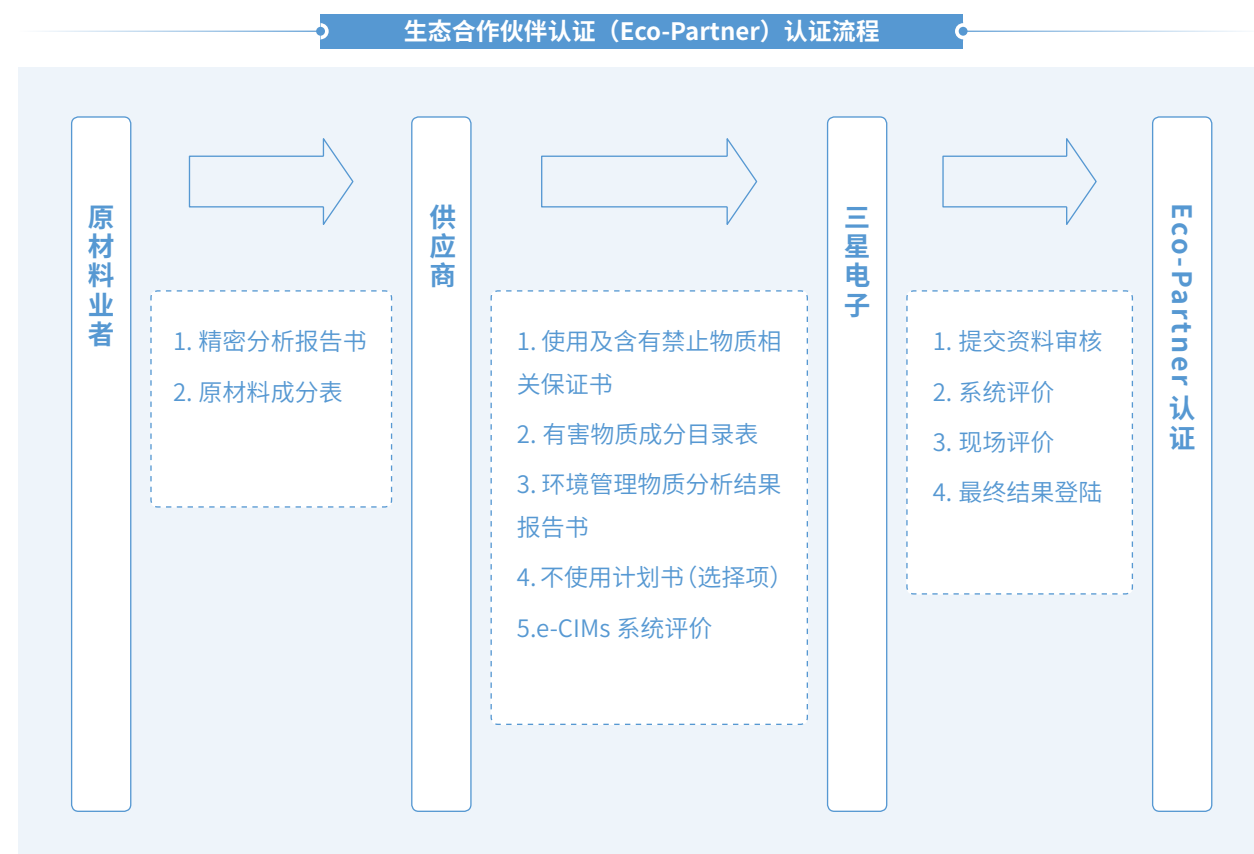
生态合作伙伴认证（Eco-Partner）认证流程

原材料业者

1. 精密分析报告书
2. 原材料成分表

供应商

1. 使用及含有禁止物质相关保证书
2. 有害物质成分目录表
3. 环境管理物质分析结果报告书
4. 不使用计划书（选择项）
5.e-CIMs 系统评价

三星电子

1. 提交资料审核
2. 系统评价
3. 现场评价
4. 最终结果登陆

Eco-Partner 认证